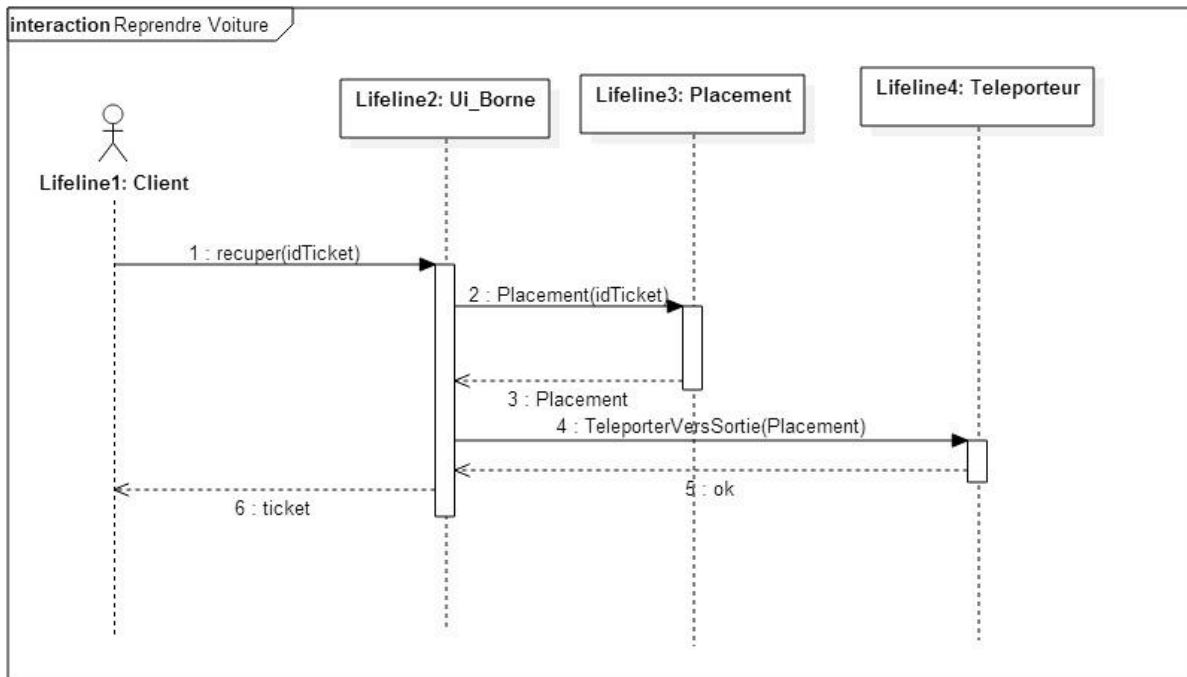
interaction Reprendre Voiture

Lifeline2: Ui_Borne

Lifeline3: Placement

Lifeline4: Teleporteur

Lifeline1: Client

1 : recuper(idTicket)

2 : Placement(idTicket)

3 : Placement

4 : TeleporterVersSortie(Placement)

5 : ok

6 : ticket